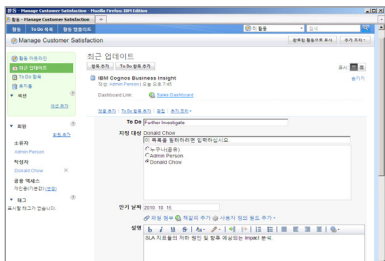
활동 - Manage Customer Satisfaction - Mozilla Firefox IBM Edition

활동 - Manage Customer Satisfaction

활동 | To Do 목록 | 활동 템플리트

Manage Customer Satisfaction

최근 업데이트

활동 추가 | To Do 항목 추가

IBM Cognos Business Insight

작성자: Admin Person | 오늘 오후 7:40

Dashboard Link: Sales Dashboard

응답 추가 | To Do 항목 추가 | 편집 | 추가 조치

To Do: Further Investigate

지정 대상: Donald Chow

이 목록을 필터하려면 입력하십시오

누구나(공유)
Admin Person
Donald Chow

만기 날짜: 2010. 10. 15.

상세

SLA 지표들의 지연 원인 및 향후 제공되는 impact 분석

활동 아웃라인
최근 업데이트
To Do 항목
휴지통
섹션

회원
소유자
Admin Person
작성자
Donald Chow
공용 액세스
태그